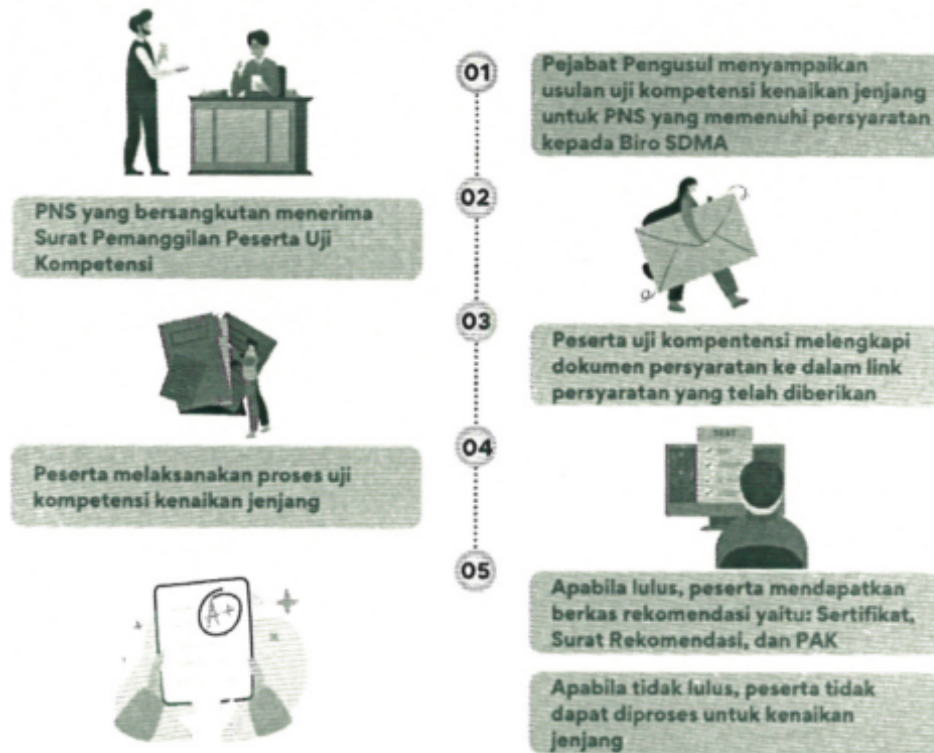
01

Pejabat Pengusul menyampaikan usulan uji kompetensi kenaikan jenjang untuk PNS yang memenuhi persyaratan kepada Biro SDMA

02

PNS yang bersangkutan menerima Surat Pemanggilan Peserta Uji Kompetensi

03

Peserta uji kompentensi melengkapi dokumen persyaratan ke dalam link persyaratan yang telah diberikan

04

Peserta melaksanakan proses uji kompetensi kenaikan jenjang

TEST

05

Apabila lulus, peserta mendapatkan berkas rekomendasi yaitu: Sertifikat, Surat Rekomendasi, dan PAK

Apabila tidak lulus, peserta tidak dapat diproses untuk kenaikan jenjang

A+